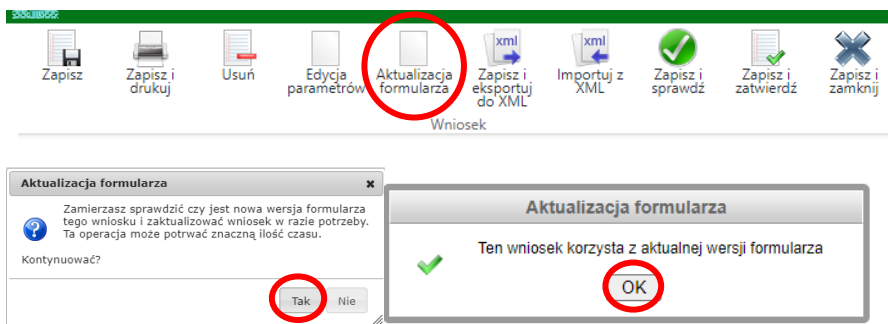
Zapisz

Zapisz i drukuj

Usuń

Edycja parametrów

Aktualizacja formularza

Zapisz i eksportuj do XML

Importuj z XML

Zapisz i sprawdź

Zapisz i zatwierdź

Zapisz i zamknij

Wniosek

Aktualizacja formularza

Zamierzasz sprawdzić czy jest nowa wersja formularza tego wniosku i zaktualizować wniosek w razie potrzeby. Ta operacja może potrwać znaczną ilość czasu.

Kontynuować?

Tak

Nie

Aktualizacja formularza

Ten wniosek korzysta z aktualnej wersji formularza

OK